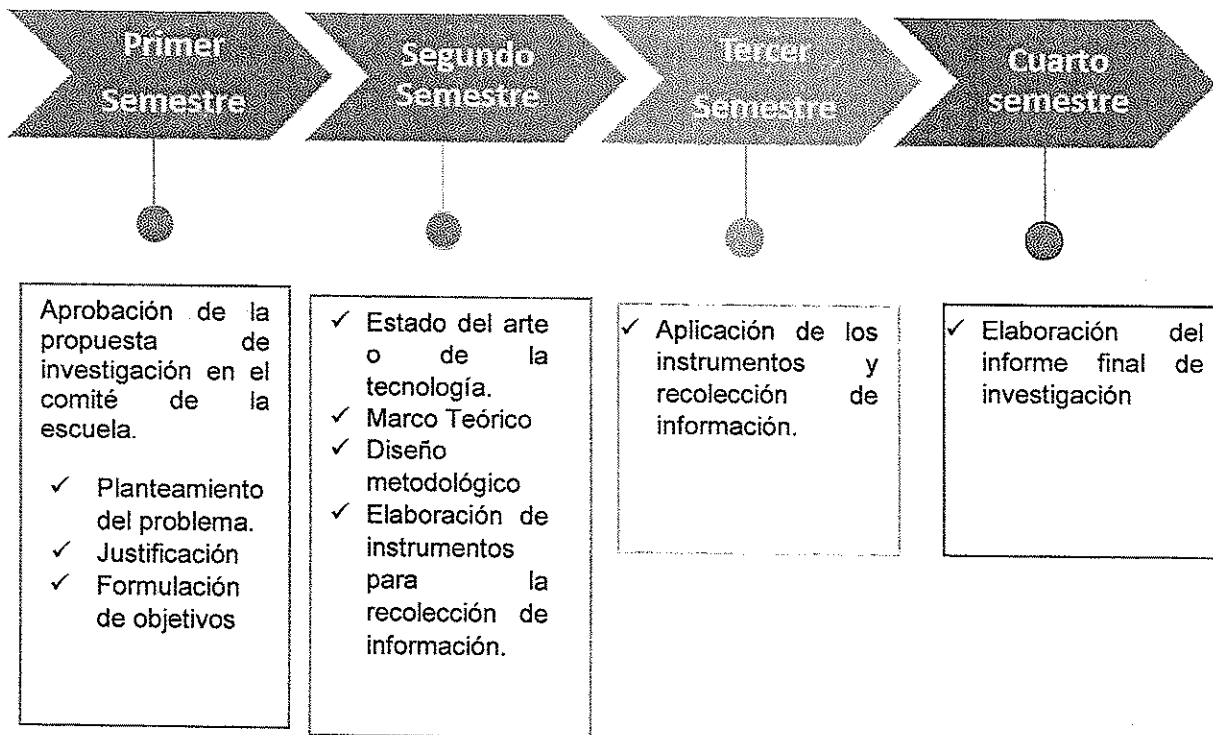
Primer Semestre

Segundo Semestre

Tercer Semestre

Cuarto semestre

Aprobación de la propuesta de investigación en el comité de la escuela.

✓ Planteamiento del problema.
✓ Justificación
✓ Formulación de objetivos

✓ Estado del arte o de la tecnología.
✓ Marco Teórico
✓ Diseño metodológico
✓ Elaboración de instrumentos para la recolección de información.

✓ Aplicación de los instrumentos y recolección de información.

✓ Elaboración del informe final de investigación